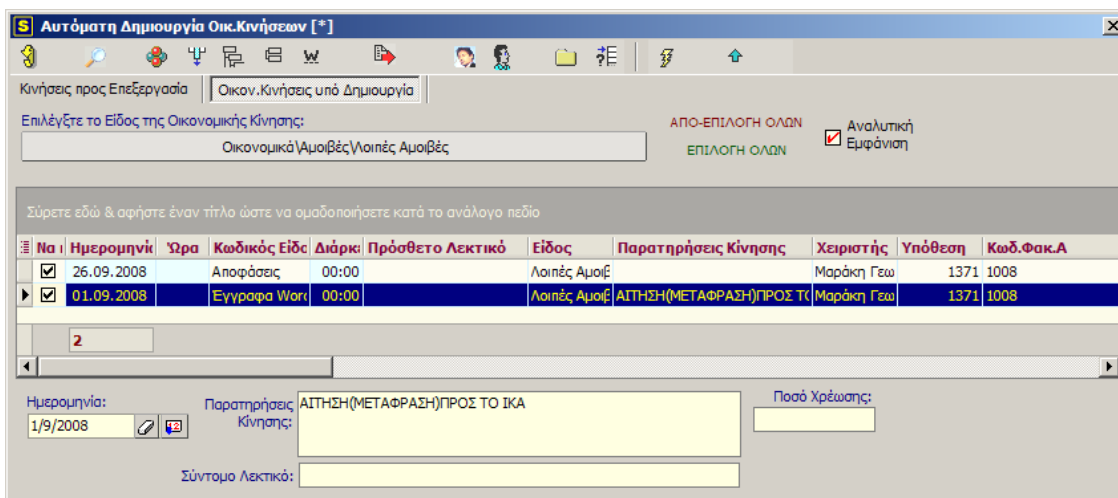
S Αυτόματη Δημιουργία Οικ.Κινήσεων [*]

W

Κινήσεις προς Επεξεργασία | Οικον.Κινήσεις υπό Δημιουργία

Επιλέγξτε το Είδος της Οικονομικής Κίνησης:

Οικονομικά\Αμοιβές\Λοιπές Αμοιβές

ΑΠΟ-ΕΠΙΛΟΓΗ ΟΛΩΝ

ΕΠΙΛΟΓΗ ΟΛΩΝ

Αναλυτική Εμφάνιση

Σύρετε εδώ & αφήστε έναν τίτλο ώστε να ομαδοποιήσετε κατά το ανάλογο πεδίο

| Να ι | Ημερομηνίο | Ώρα | Κωδικός Είδο | Διάρκε | Πρόσθετο Λεκτικό | Είδος | Παρατηρήσεις Κίνησης | Χειριστής | Υπόθεση | Κωδ.Φακ.Α |
|---|---|---|---|---|---|---|---|---|---|---|
| ☑ | 26.09.2008 | | Αποφάσεις | 00:00 | | Λοιπές Αμοιβ | | Μαράκη Γεω | 1371 | 1008 |
| ☑ | 01.09.2008 | | Έγγραφα Word | 00:00 | | Λοιπές Αμοιβ | ΑΙΤΗΣΗ(ΜΕΤΑΦΡΑΣΗ)ΠΡΟΣ ΤΟ | Μαράκη Γεω | 1371 | 1008 |

2

Ημερομηνία:
1/9/2008

Παρατηρήσεις Κίνησης:
ΑΙΤΗΣΗ(ΜΕΤΑΦΡΑΣΗ)ΠΡΟΣ ΤΟ ΙΚΑ

Ποσό Χρέωσης:

Σύντομο Λεκτικό: